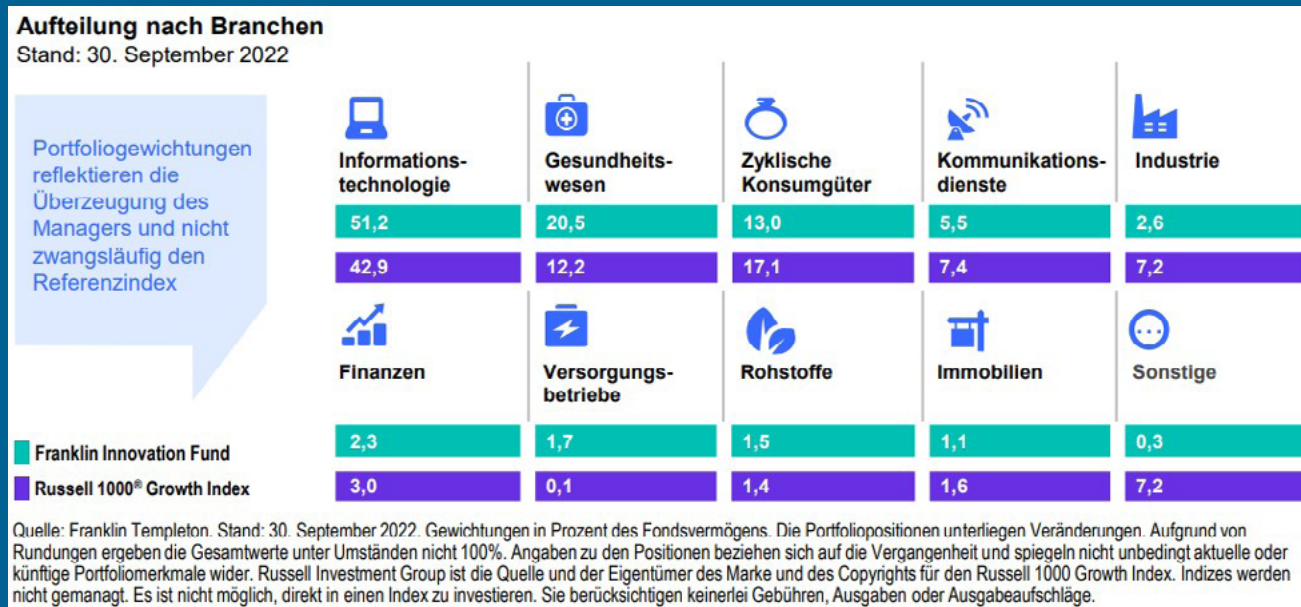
Aufteilung nach Branchen
Stand: 30. September 2022

Portfoliogewichtungen reflektieren die Überzeugung des Managers und nicht zwangsläufig den Referenzindex

| Informationstechnologie | Gesundheitswesen | Zyklische Konsumgüter | Kommunikationsdienste | Industrie |
|---|---|---|---|---|
| 51,2 | 20,5 | 13,0 | 5,5 | 2,6 |
| 42,9 | 12,2 | 17,1 | 7,4 | 7,2 |

| Finanzen | Versorgungsbetriebe | Rohstoffe | Immobilien | Sonstige |
|---|---|---|---|---|
| 2,3 | 1,7 | 1,5 | 1,1 | 0,3 |
| 3,0 | 0,1 | 1,4 | 1,6 | 7,2 |

Franklin Innovation Fund
Russell 1000® Growth Index

Quelle: Franklin Templeton. Stand: 30. September 2022. Gewichtungen in Prozent des Fondsvermögens. Die Portfoliopositionen unterliegen Veränderungen. Aufgrund von Rundungen ergeben die Gesamtwerte unter Umständen nicht 100%. Angaben zu den Positionen beziehen sich auf die Vergangenheit und spiegeln nicht unbedingt aktuelle oder künftige Portfoliomerkmale wider. Russell Investment Group ist die Quelle und der Eigentümer des Marke und des Copyrights für den Russell 1000 Growth Index. Indizes werden nicht gemanagt. Es ist nicht möglich, direkt in einen Index zu investieren. Sie berücksichtigen keinerlei Gebühren, Ausgaben oder Ausgabeaufschläge.